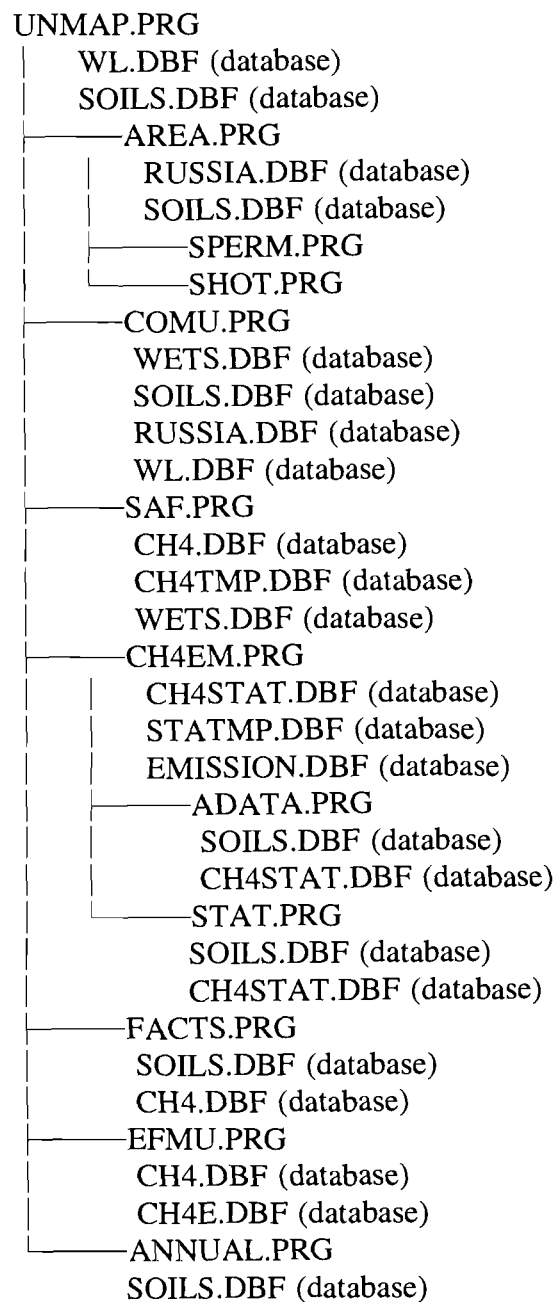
UNMAP.PRG
WL.DBF (database)
SOILS.DBF (database)
AREA.PRG
RUSSIA.DBF (database)
SOILS.DBF (database)
SPERM.PRG
SHOT.PRG
COMU.PRG
WETS.DBF (database)
SOILS.DBF (database)
RUSSIA.DBF (database)
WL.DBF (database)
SAF.PRG
CH4.DBF (database)
CH4TMP.DBF (database)
WETS.DBF (database)
CH4EM.PRG
CH4STAT.DBF (database)
STATMP.DBF (database)
EMISSION.DBF (database)
ADATA.PRG
SOILS.DBF (database)
CH4STAT.DBF (database)
STAT.PRG
SOILS.DBF (database)
CH4STAT.DBF (database)
FACTS.PRG
SOILS.DBF (database)
CH4.DBF (database)
EFMU.PRG
CH4.DBF (database)
CH4E.DBF (database)
ANNUAL.PRG
SOILS.DBF (database)